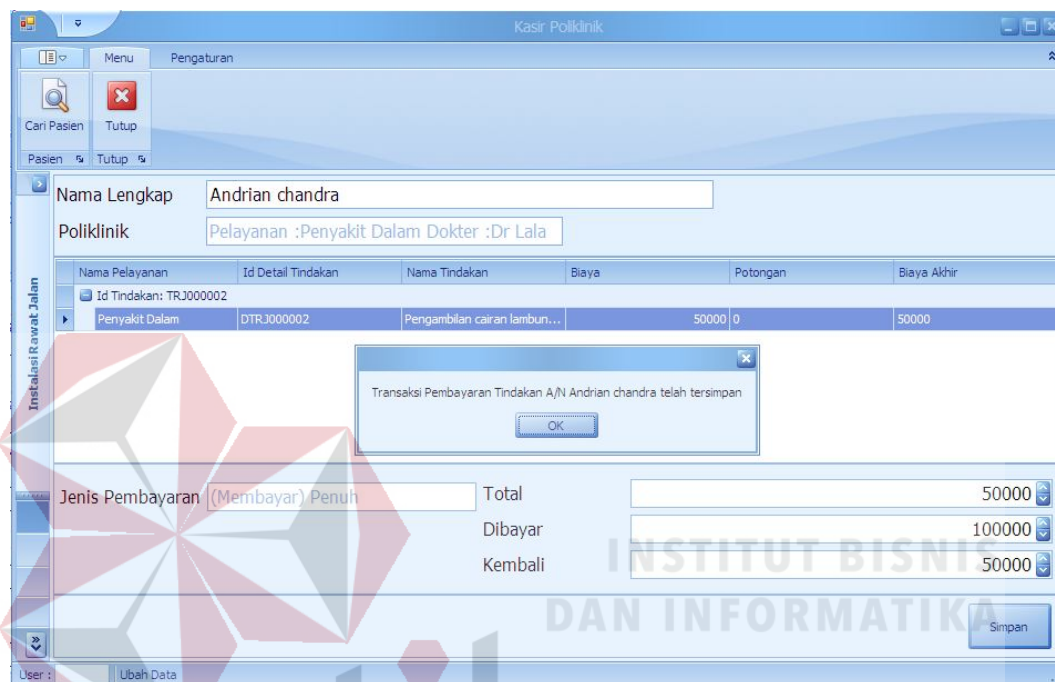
Kasir Poliklinik

Menu Pengaturan

Cari Pasien Tutup

Pasien Tutup

Instalasi Rawat Jalan

Nama Lengkap Andrian chandra

Poliklinik Pelayanan :Penyakit Dalam Dokter :Dr Lala

| Nama Pelayanan | Id Detail Tindakan | Nama Tindakan | Biaya | Potongan | Biaya Akhir |
|---|---|---|---|---|---|
| Id Tindakan: TRJ000002 | | | | | |
| Penyakit Dalam | DTRJ000002 | Pengambilan cairan lambun... | 50000 | 0 | 50000 |

Transaksi Pembayaran Tindakan A/N Andrian chandra telah tersimpan

OK

Jenis Pembayaran (Membayar) Penuh

Total 50000

Dibayar 100000

Kembali 50000

INSTITUT BISNIS DAN INFORMATIKA

Simpan

User : Ubah Data